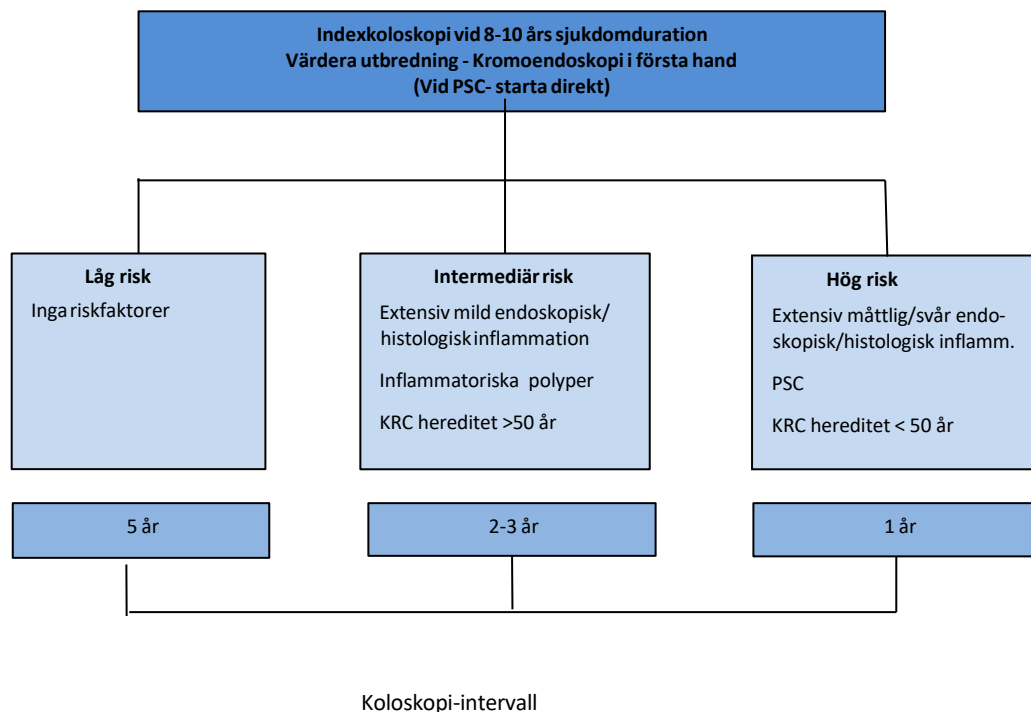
Indexkoloskopi vid 8-10 års sjukdomduration
Värdera utbredning - Kromoendoskopi i första hand
(Vid PSC- starta direkt)

Låg risk
Inga riskfaktorer

Intermediär risk
Extensiv mild endoskopisk/histologisk inflammation
Inflammatoriska polyper
KRC hereditet >50 år

Hög risk
Extensiv måttlig/svår endoskopisk/histologisk inflamm.
PSC
KRC hereditet < 50 år

5 år

2-3 år

1 år

Koloskopi-intervall